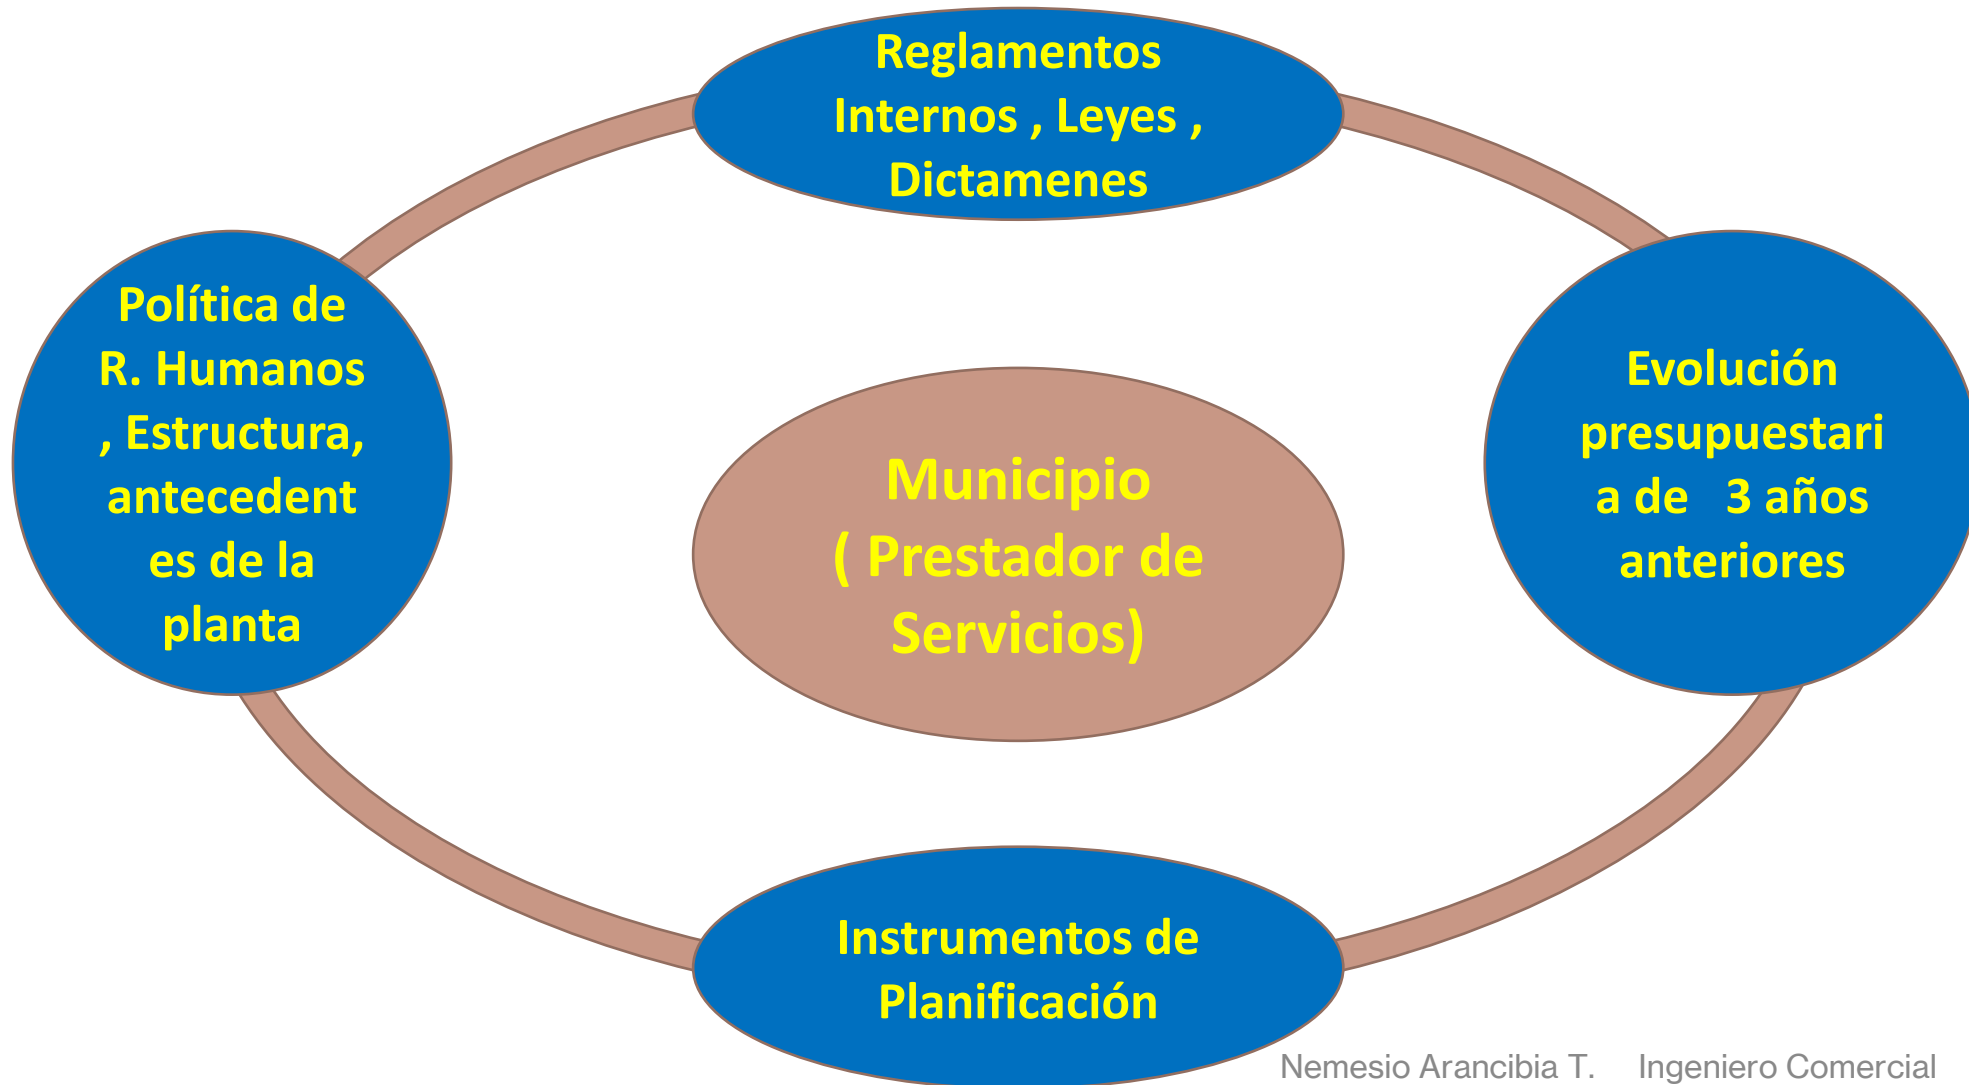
Reglamentos Internos , Leyes , Dictamenes

Política de R. Humanos , Estructura, antecedentes de la planta

Municipio ( Prestador de Servicios)

Evolución presupuestaria de 3 años anteriores

Instrumentos de Planificación

Nemesio Arancibia T. Ingeniero Comercial